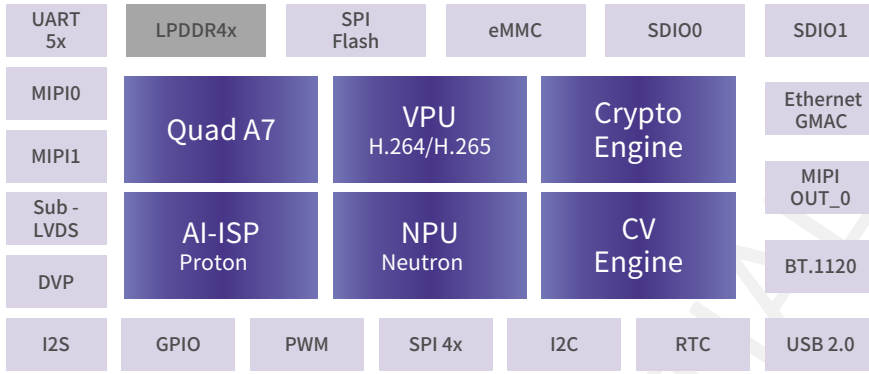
UART 5x

LPDDR4x

SPI Flash

eMMC

SDIO0

SDIO1

MIPI0

MIPI1

Sub - LVDS

DVP

Quad A7

VPU
H.264/H.265

Crypto Engine

AI-ISP
Proton

NPU
Neutron

CV Engine

Ethernet GMAC

MIPI OUT_0

BT.1120

I2S

GPIO

PWM

SPI 4x

I2C

RTC

USB 2.0